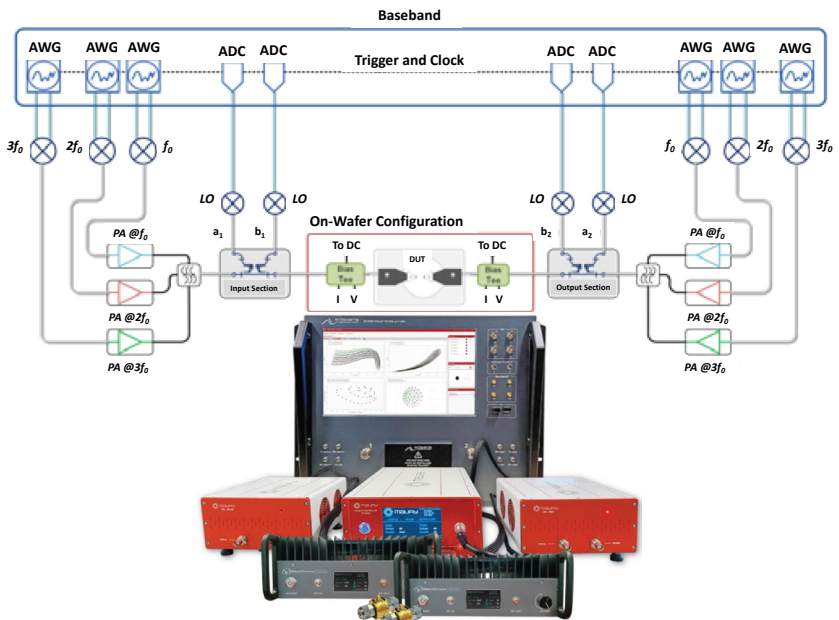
Baseband

AWG AWG AWG ADC ADC ADC ADC AWG AWG AWG

Trigger and Clock

$3f_0$ $2f_0$ $f_0$ $f_0$ $2f_0$ $3f_0$

LO LO LO LO

On-Wafer Configuration

$a_1$ $b_1$ $b_2$ $a_2$

PA @$f_0$ PA @$f_0$

To DC To DC

DUT

Bias Tee Bias Tee

I V I V

Input Section Output Section

PA @$2f_0$ PA @$2f_0$

PA @$3f_0$ PA @$3f_0$

maury